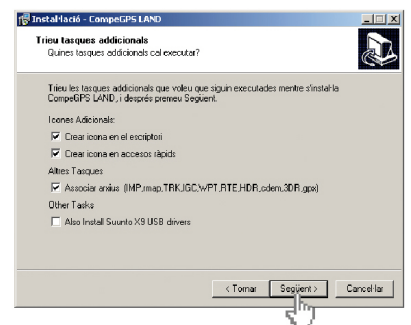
Instal·lació - CompeGPS LAND

Trieu tasques addicionals
Quines tasques addicionals cal executar?

Trieu les tasques addicionals que voleu que siguin executades mentre s'instal·la CompeGPS LAND, i després premeu Següent.

Icones Adicionals:
Crear icona en el escriptori
Crear icona en accesos ràpids
Altres Tasques
Associar arxius (IMP,rmap,TRK,IGC,WPT,RTE,HDR,cdem,3DR,gpx)
Other Tasks
Also Install Suunto X9 USB drivers

< Tornar
Següent >
Cancel·lar